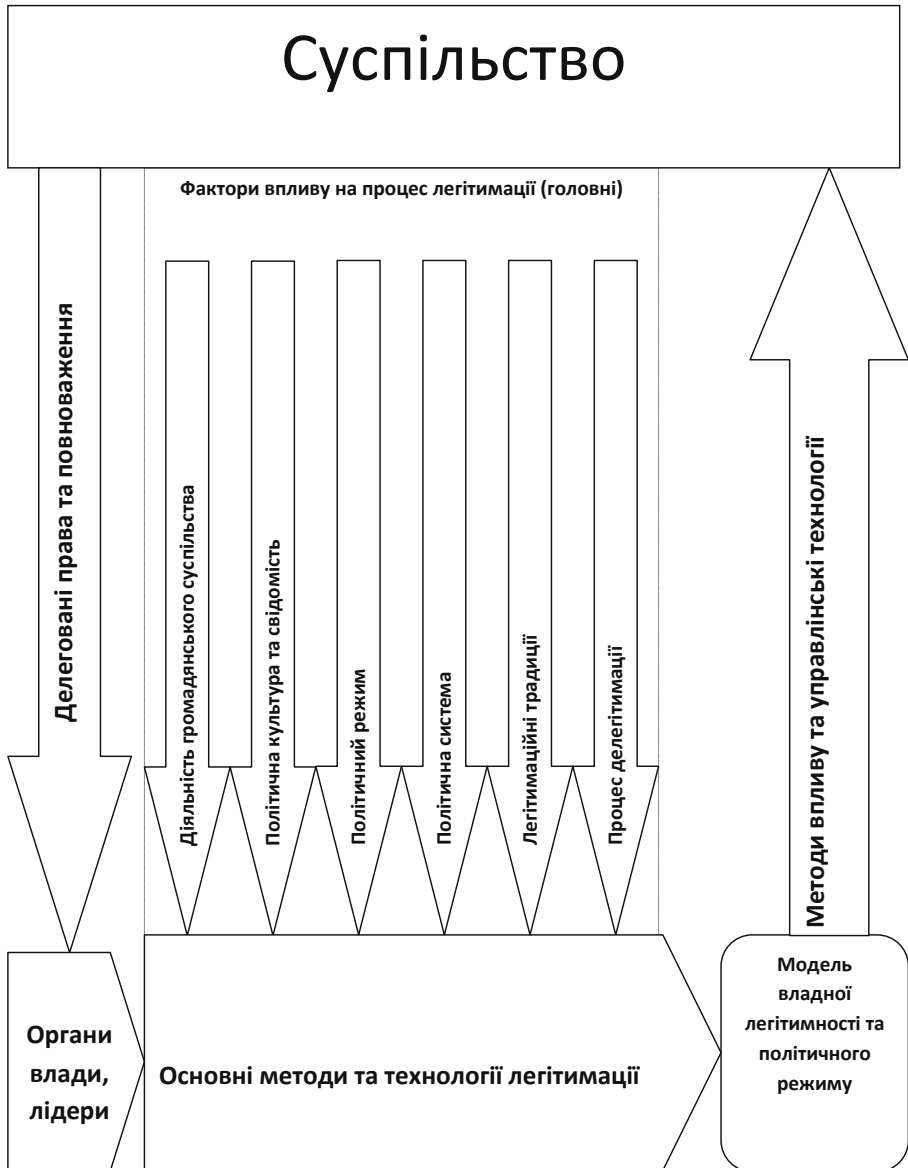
Суспільство

Фактори впливу на процес легітимації (головні)

Делеговані права та повноваження

Діяльність громадянського суспільства

Політична культура та свідомість

Політичний режим

Політична система

Легітимаційні традиції

Процес делегітимації

Методи впливу та управлінські технології

Органи влади, лідери

Основні методи та технології легітимації

Модель владної легітимності та політичного режиму